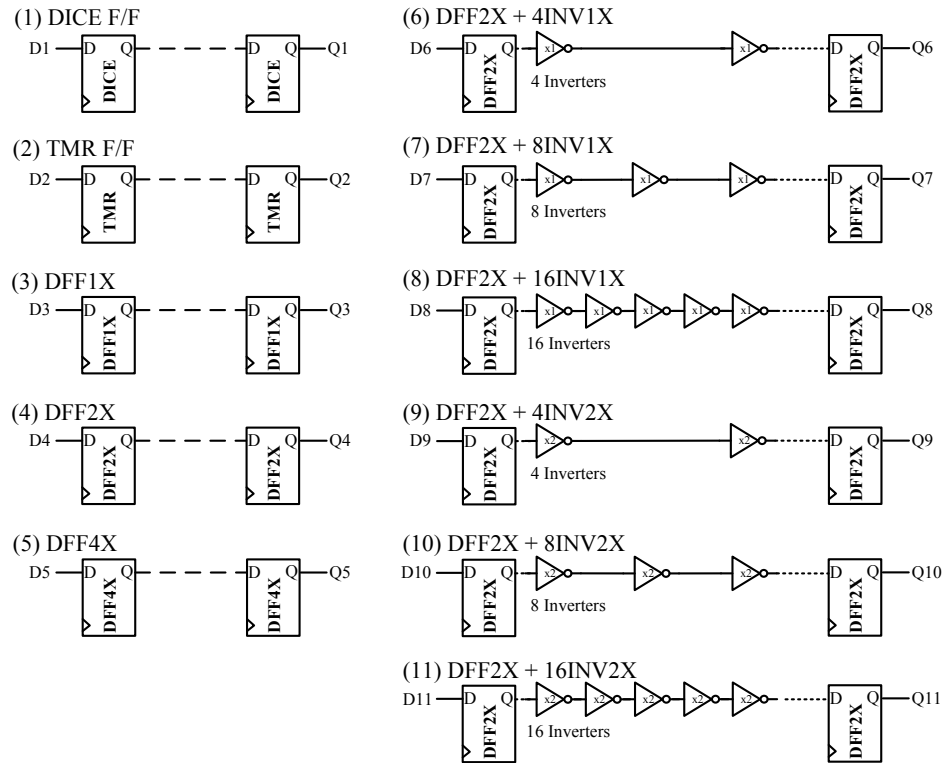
(1) DICE F/F
D1 D Q DICE D Q DICE Q1

(2) TMR F/F
D2 D Q TMR D Q TMR Q2

(3) DFF1X
D3 D Q DFF1X D Q DFF1X Q3

(4) DFF2X
D4 D Q DFF2X D Q DFF2X Q4

(5) DFF4X
D5 D Q DFF4X D Q DFF4X Q5

(6) DFF2X + 4INV1X
D6 D Q DFF2X x1 x1 D Q DFF2X Q6
4 Inverters

(7) DFF2X + 8INV1X
D7 D Q DFF2X x1 x1 x1 D Q DFF2X Q7
8 Inverters

(8) DFF2X + 16INV1X
D8 D Q DFF2X x1 x1 x1 x1 x1 D Q DFF2X Q8
16 Inverters

(9) DFF2X + 4INV2X
D9 D Q DFF2X x2 x2 D Q DFF2X Q9
4 Inverters

(10) DFF2X + 8INV2X
D10 D Q DFF2X x2 x2 x2 D Q DFF2X Q10
8 Inverters

(11) DFF2X + 16INV2X
D11 D Q DFF2X x2 x2 x2 x2 x2 D Q DFF2X Q11
16 Inverters